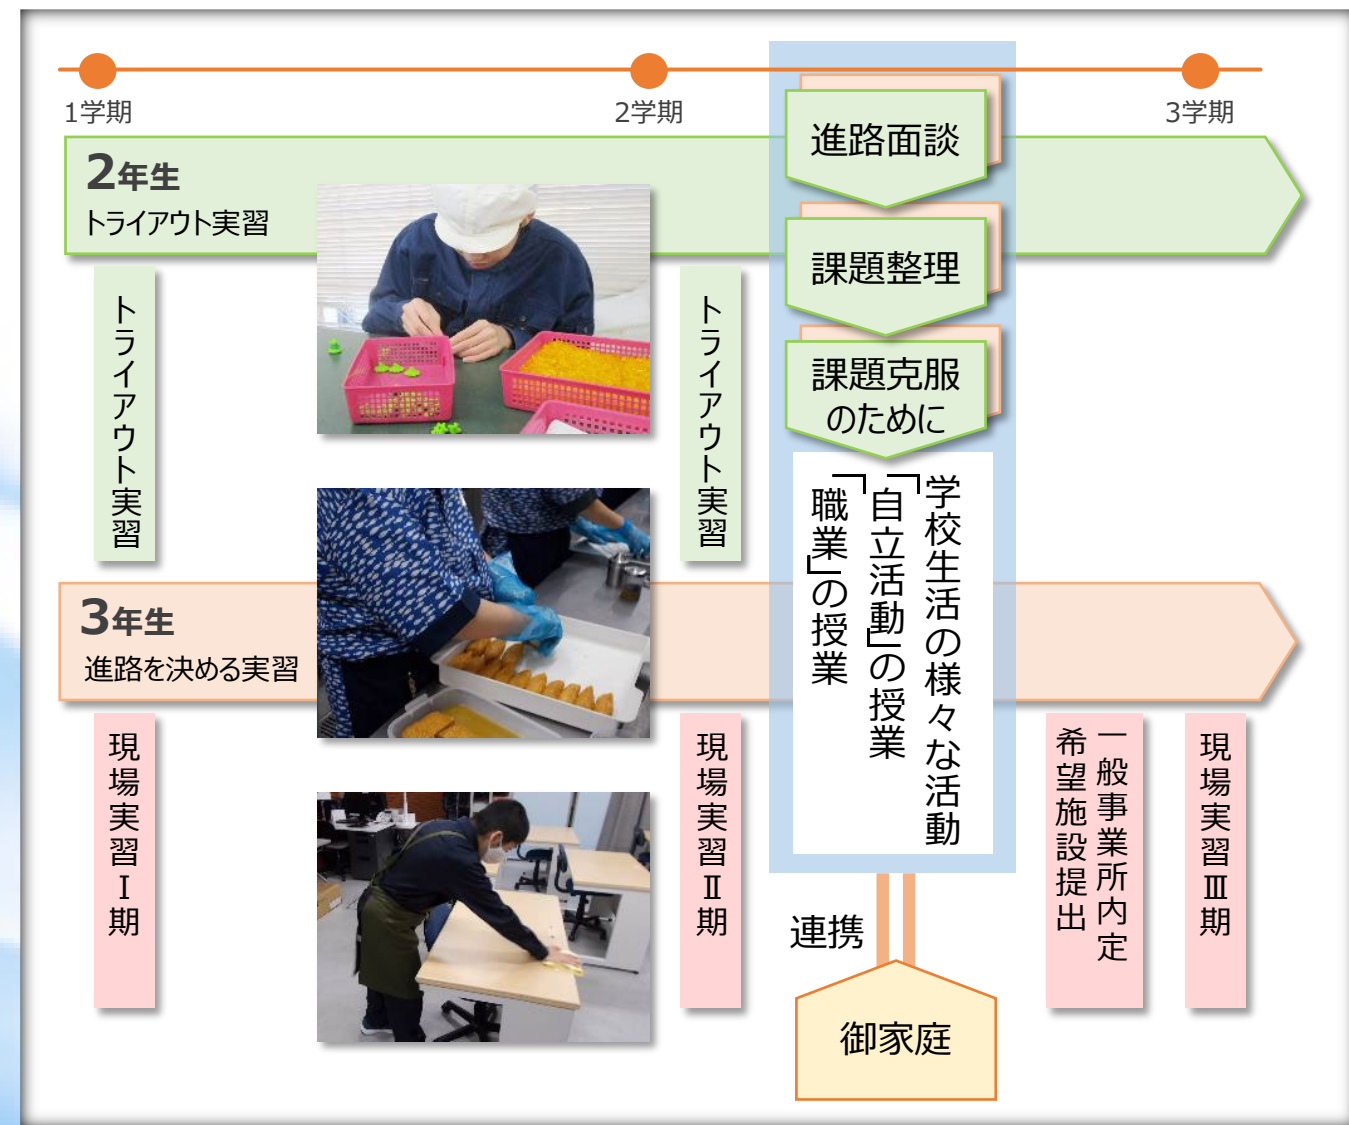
1学期

2学期

3学期

2年生
トライアウト実習

進路面談

課題整理

課題克服のために

学校生活の様々な活動
「自立活動」の授業
「職業」の授業

トライアウト実習

トライアウト実習

3年生
進路を決める実習

現場実習Ⅰ期

現場実習Ⅱ期

一般事業所内定
希望施設提出

現場実習Ⅲ期

連携

御家庭